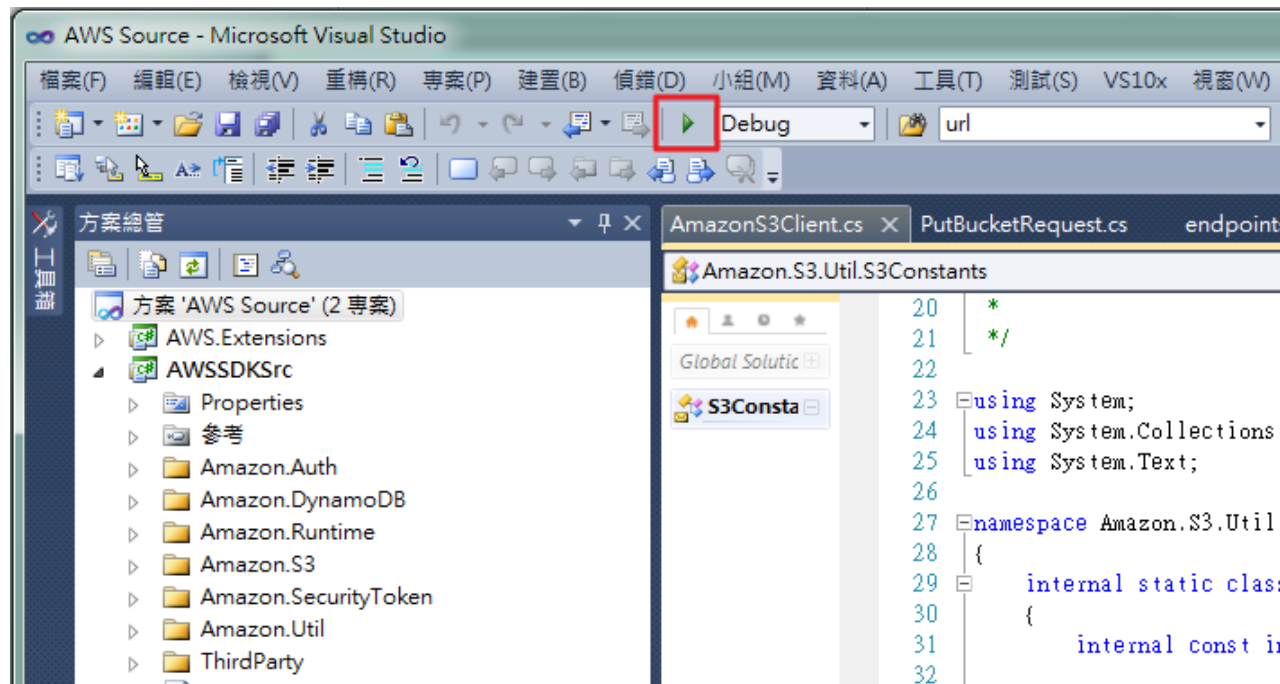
AWS Source - Microsoft Visual Studio

檔案(F) 編輯(E) 檢視(V) 重構(R) 專案(P) 建置(B) 偵錯(D) 小組(M) 資料(A) 工具(T) 測試(S) VS10x 視窗(W)

Debug url

工具箱

方案總管

方案 'AWS Source' (2 專案)
AWS.Extensions
AWSSDKSrc
Properties
參考
Amazon.Auth
Amazon.DynamoDB
Amazon.Runtime
Amazon.S3
Amazon.SecurityToken
Amazon.Util
ThirdParty

AmazonS3Client.cs PutBucketRequest.cs endpoint

Amazon.S3.Util.S3Constants

Global Solutio

S3Consta

20 *
21 */
22
23 using System;
24 using System.Collections
25 using System.Text;
26
27 namespace Amazon.S3.Util
28 {
29 internal static clas
30 {
31 internal const in
32